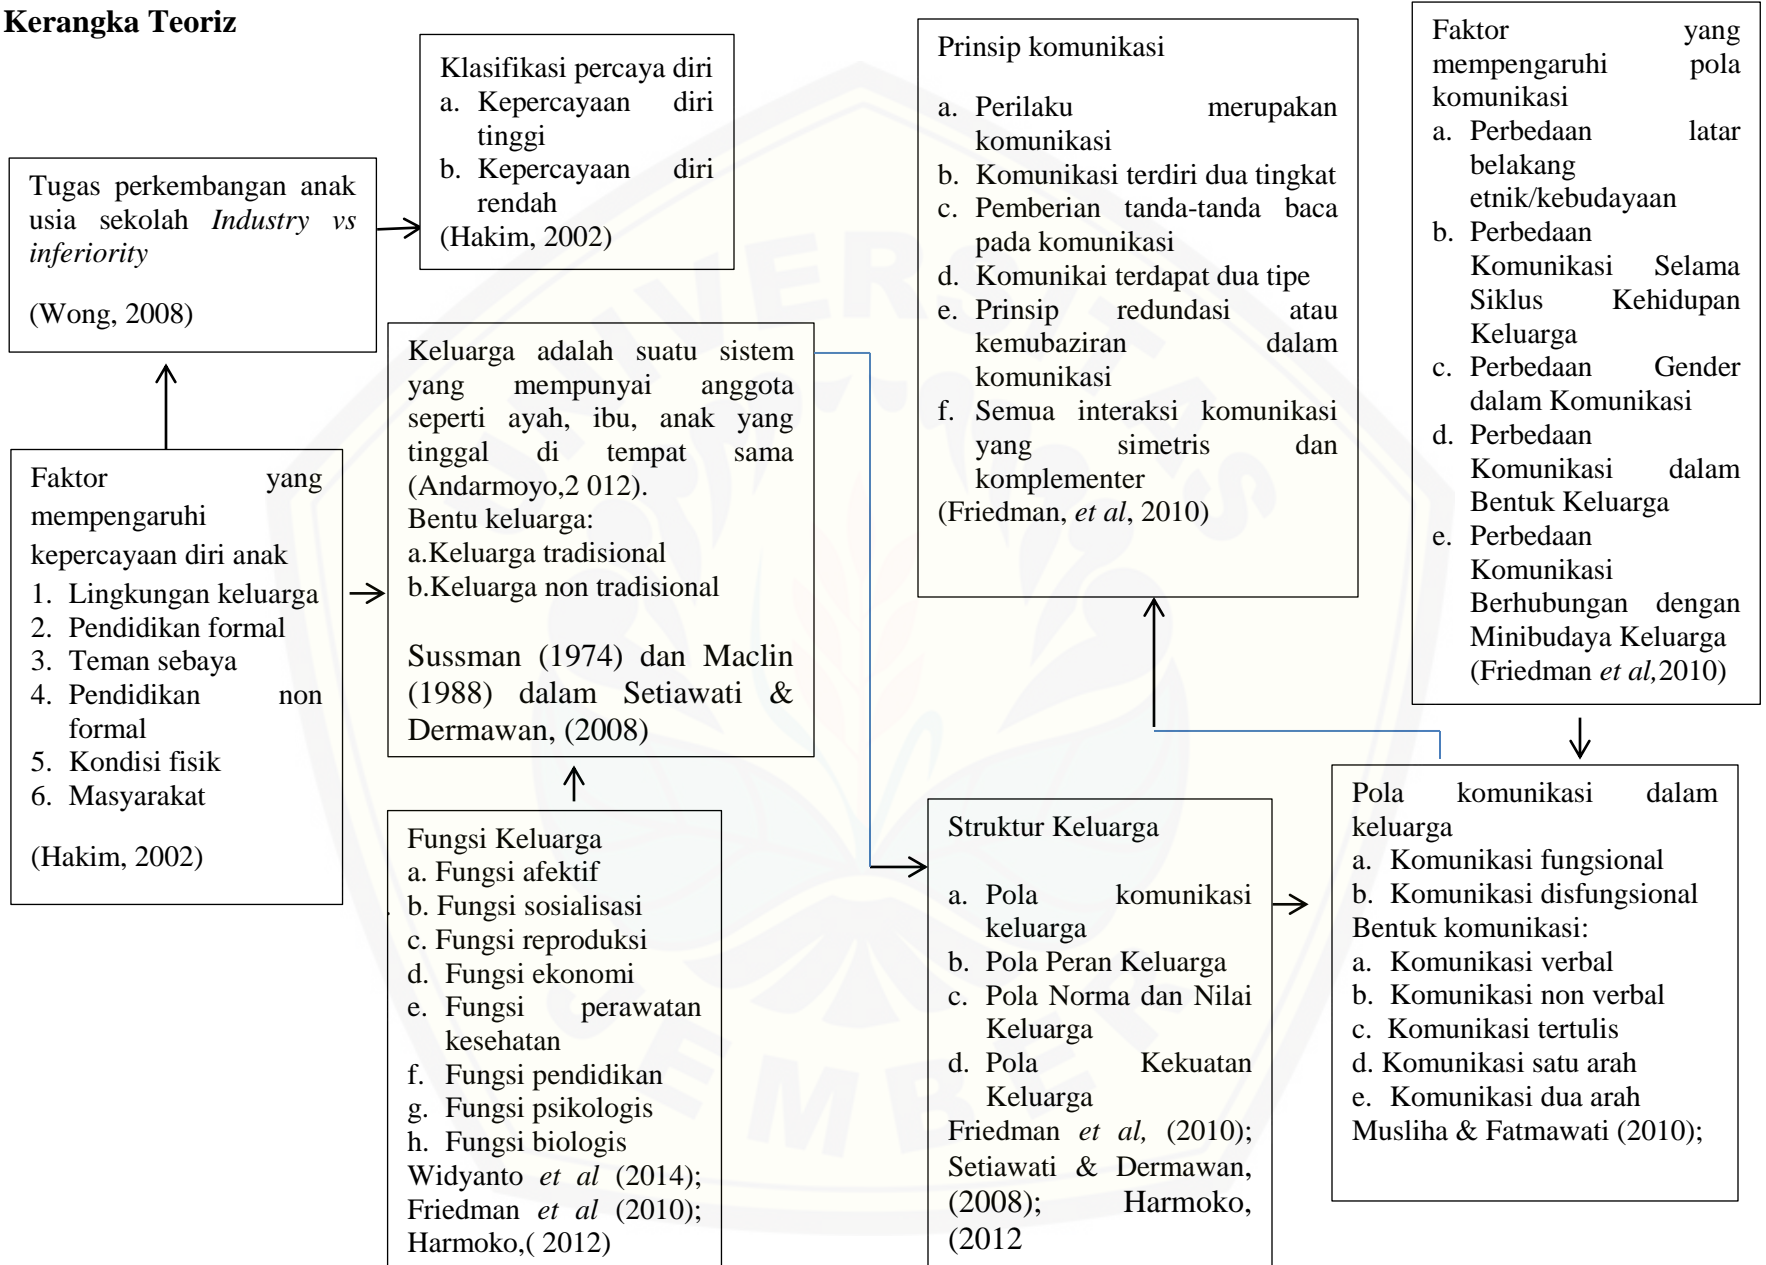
Kerangka Teoriz

Tugas perkembangan anak usia sekolah *Industry vs inferiority*

(Wong, 2008)

Klasifikasi percaya diri
a. Kepercayaan diri tinggi
b. Kepercayaan diri rendah
(Hakim, 2002)

Prinsip komunikasi

a. Perilaku merupakan komunikasi
b. Komunikasi terdiri dua tingkat
c. Pemberian tanda-tanda baca pada komunikasi
d. Komunikai terdapat dua tipe
e. Prinsip redundasi atau kemubaziran dalam komunikasi
f. Semua interaksi komunikasi yang simetris dan komplementer
(Friedman, *et al*, 2010)

Faktor yang mempengaruhi pola komunikasi
a. Perbedaan latar belakang etnik/kebudayaan
b. Perbedaan Komunikasi Selama Siklus Kehidupan Keluarga
c. Perbedaan Gender dalam Komunikasi
d. Perbedaan Komunikasi dalam Bentuk Keluarga
e. Perbedaan Komunikasi Berhubungan dengan Minibudaya Keluarga
(Friedman *et al,*2010)

Faktor yang mempengaruhi kepercayaan diri anak
1. Lingkungan keluarga
2. Pendidikan formal
3. Teman sebaya
4. Pendidikan non formal
5. Kondisi fisik
6. Masyarakat

(Hakim, 2002)

Keluarga adalah suatu sistem yang mempunyai anggota seperti ayah, ibu, anak yang tinggal di tempat sama (Andarmoyo,2 012).
Bentu keluarga:
a.Keluarga tradisional
b.Keluarga non tradisional

Sussman (1974) dan Maclin (1988) dalam Setiawati & Dermawan, (2008)

Fungsi Keluarga
a. Fungsi afektif
b. Fungsi sosialisasi
c. Fungsi reproduksi
d. Fungsi ekonomi
e. Fungsi perawatan kesehatan
f. Fungsi pendidikan
g. Fungsi psikologis
h. Fungsi biologis
Widyanto *et al* (2014); Friedman *et al* (2010); Harmoko,( 2012)

Struktur Keluarga

a. Pola komunikasi keluarga
b. Pola Peran Keluarga
c. Pola Norma dan Nilai Keluarga
d. Pola Kekuatan Keluarga
Friedman *et al,* (2010); Setiawati & Dermawan, (2008); Harmoko, (2012

Pola komunikasi dalam keluarga
a. Komunikasi fungsional
b. Komunikasi disfungsional
Bentuk komunikasi:
a. Komunikasi verbal
b. Komunikasi non verbal
c. Komunikasi tertulis
d. Komunikasi satu arah
e. Komunikasi dua arah
Musliha & Fatmawati (2010);